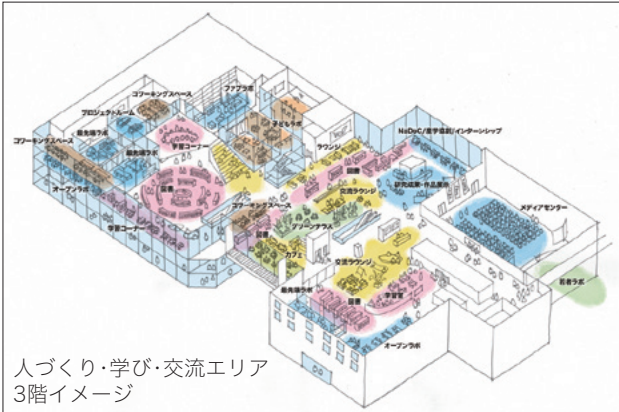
コワーキングスペース
ファブラボ
プロジェクトルーム
子どもラボ
最先端ラボ
コワーキングスペース
最先端ラボ
学習コーナー
ラウンジ
NaDeC/医学連携/インターンシップ
図書
オープンラボ
交流ラウンジ
研究成果・作品展示
図書
コワーキングスペース
メディアセンター
学習コーナー
図書
グリーンテラス
カフェ
交流ラウンジ
若者ラボ
最先端ラボ
図書
学習室
オープンラボ

人づくり・学び・交流エリア
3階イメージ